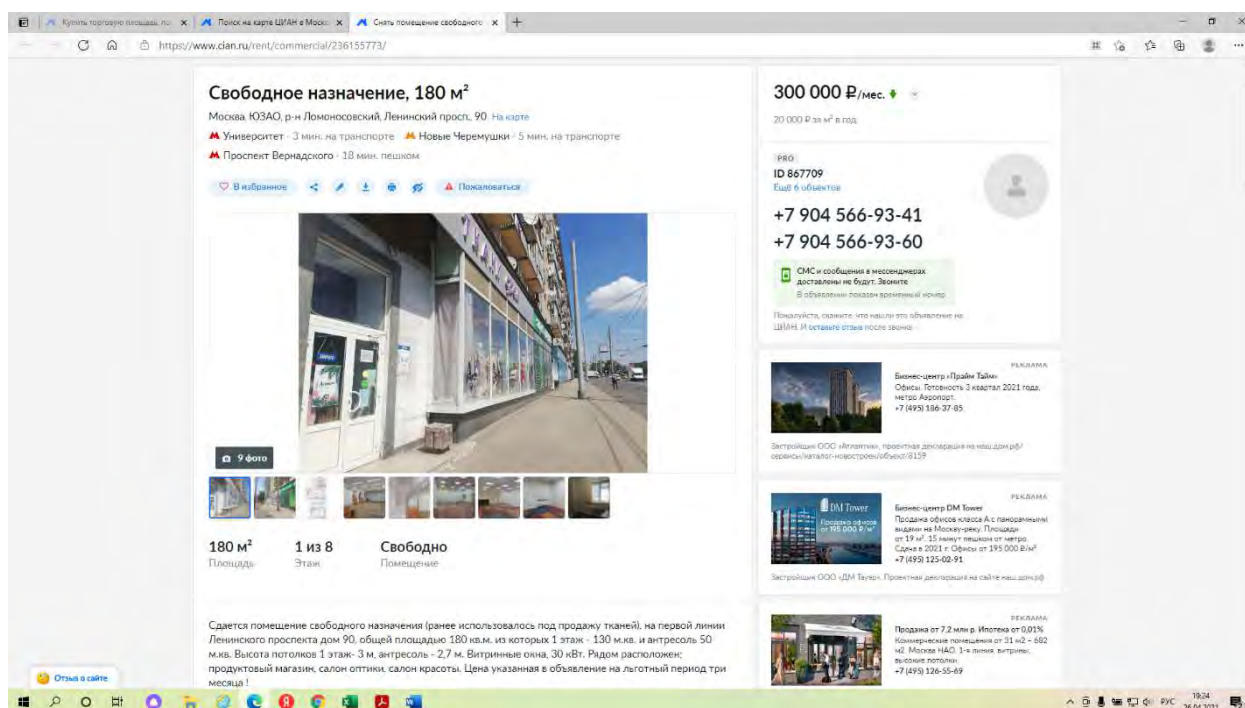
Купить торговую площадь по | Поиск на карте ЦИАН в Моск | Снять помещение свободного | +

https://www.cian.ru/rent/commercial/236155773/

Свободное назначение, 180 м²

Москва, ЮЗАО, р-н Ломоносовский, Ленинский просп., 90 На карте

Университет · 3 мин. на транспорте Новые Черемушки · 5 мин. на транспорте

Проспект Вернадского · 18 мин. пешком

В избранное Пожаловаться

9 фото

180 м² Площадь | 1 из 8 Этаж | Свободно Помещение

Сдается помещение свободного назначения (ранее использовалось под продажу тканей), на первой линии Ленинского проспекта дом 90, общей площадью 180 кв.м. из которых 1 этаж - 130 м.кв. и антресоль 50 м.кв. Высота потолков 1 этаж- 3 м, антресоль - 2,7 м. Витринные окна, 30 кВт. Рядом расположен: продуктовый магазин, салон оптики, салон красоты. Цена указанная в объявление на льготный период три месяца !

300 000 ₽/мес.

20 000 ₽ за м² в год

PRO
ID 867709
Ещё 6 объектов

+7 904 566-93-41
+7 904 566-93-60

СМС и сообщения в мессенджерах доставлены не будут. Звоните
В объявлении показан временный номер

Пожалуйста, скажите, что нашли это объявление на ЦИАН. И оставьте отзыв после звонка

РЕКЛАМА
Бизнес-центр «Прайм Тайм»
Офисы. Готовность 3 квартал 2021 года, метро Аэропорт.
+7 (495) 186-37-85

Застройщик ООО «Атлантик», проектная декларация на наш.дом.рф/сервисы/каталог-новостроек/объект/8159

РЕКЛАМА
DM Tower
Продажа офисов от 195 000 ₽/м²
Бизнес-центр DM Tower
Продажа офисов класса А с панорамными видами на Москву-реку. Площади от 19 м². 15 минут пешком от метро. Сдача в 2021 г. Офисы от 195 000 ₽/м²
+7 (495) 125-02-91

Застройщик ООО «ДМ Тауэр». Проектная декларация на сайте наш.дом.рф

РЕКЛАМА
Продажа от 7,2 млн р. Ипотека от 0,01%
Коммерческие помещения от 31 м2 - 682 м2. Москва НАО. 1-я линия, витрины, высокие потолки.
+7 (495) 126-55-69

Отзыв о сайте

РУС 19:24 26.04.2021